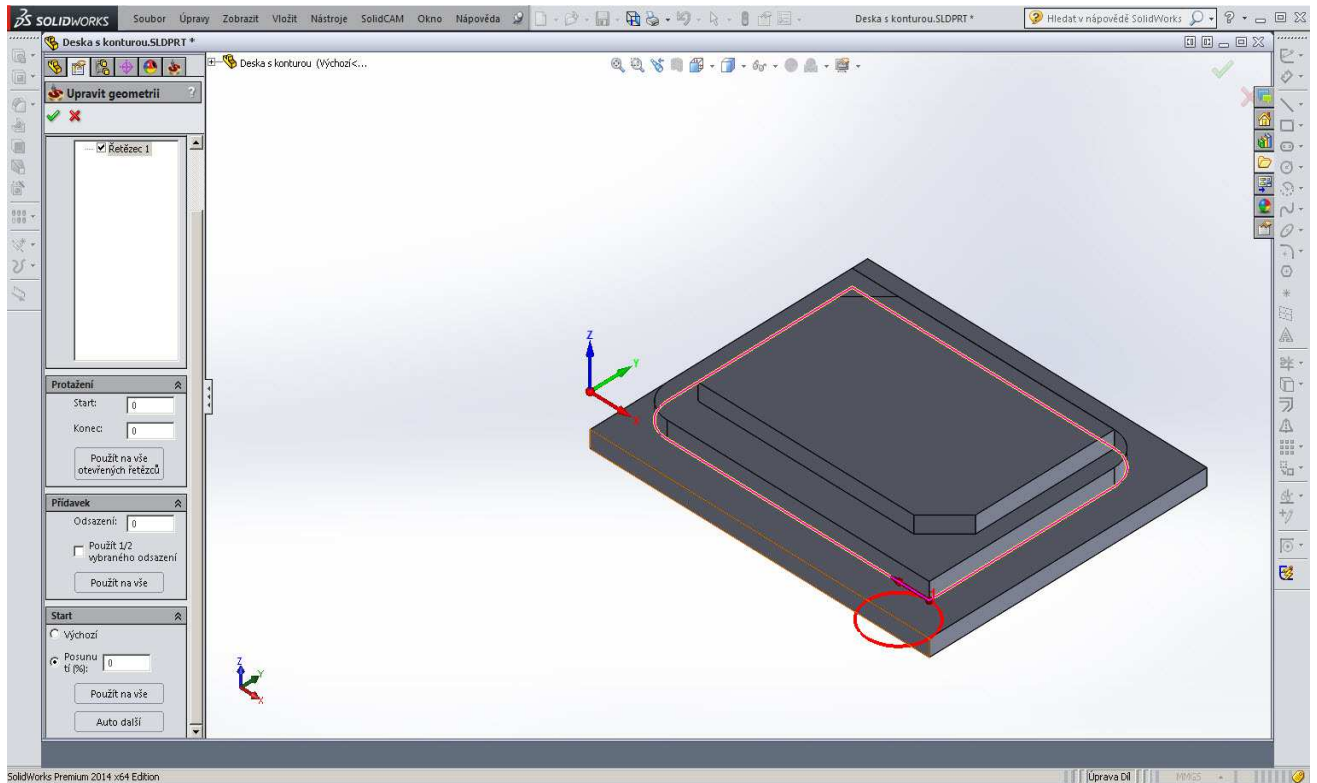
SOLIDWORKS Soubor Úpravy Zobrazit Vložit Nástroje SolidCAM Okno Nápověda

Deska s konturou.SLDPRT *

Hledat v nápovědě SolidWorks

Deska s konturou.SLDPRT *

Deska s konturou (Výchozí<...

Upravit geometrii

Řetězec 1

Protažení

Start: 0

Konec: 0

Použít na vše otevřených řetězců

Přídavek

Odsazení: 0

Použít 1/2 vybraného odsazení

Použít na vše

Start

Výchozí

Posunutí (%): 0

Použít na vše

Auto další

Z Y X

Z Y X

SolidWorks Premium 2014 x64 Edition

Úprava Díl

MMGS